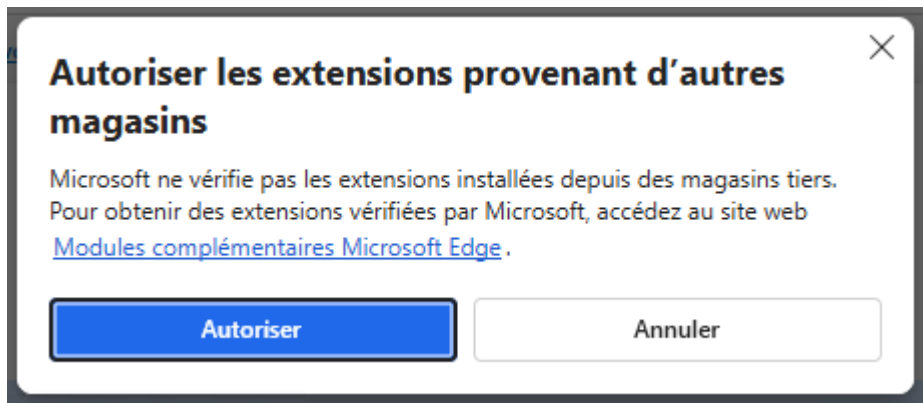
Autoriser les extensions provenant d’autres magasins

Microsoft ne vérifie pas les extensions installées depuis des magasins tiers. Pour obtenir des extensions vérifiées par Microsoft, accédez au site web Modules complémentaires Microsoft Edge .

Autoriser

Annuler